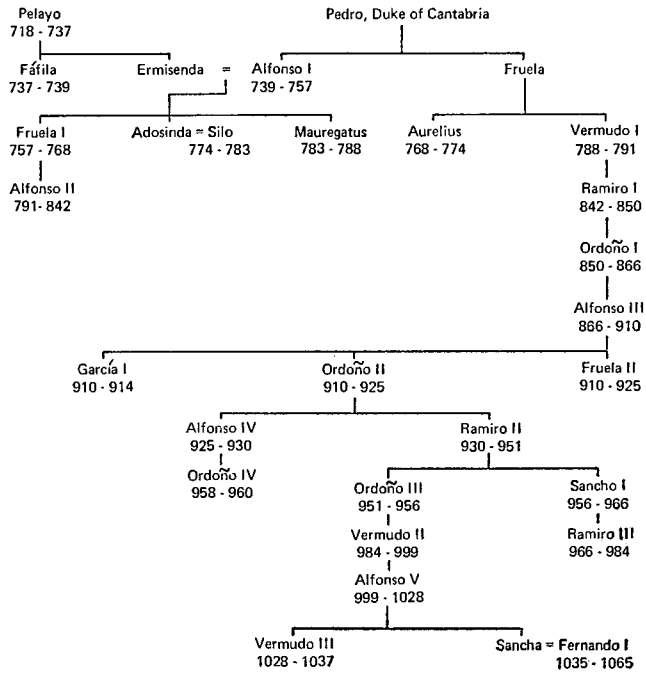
Pelayo
718 - 737

Pedro, Duke of Cantabria

Fáfila
737 - 739

Ermisenda =

Alfonso I
739 - 757

Fruela

Fruela I
757 - 768

Adosinda = Silo
774 - 783

Mauregatus
783 - 788

Aurelius
768 - 774

Vermudo I
788 - 791

Alfonso II
791 - 842

Ramiro I
842 - 850

Ordoño I
850 - 866

Alfonso III
866 - 910

García I
910 - 914

Ordoño II
910 - 925

Fruela II
910 - 925

Alfonso IV
925 - 930

Ramiro II
930 - 951

Ordoño IV
958 - 960

Ordoño III
951 - 956

Sancho I
956 - 966

Vermudo II
984 - 999

Ramiro III
966 - 984

Alfonso V
999 - 1028

Vermudo III
1028 - 1037

Sancha = Fernando I
1035 - 1065